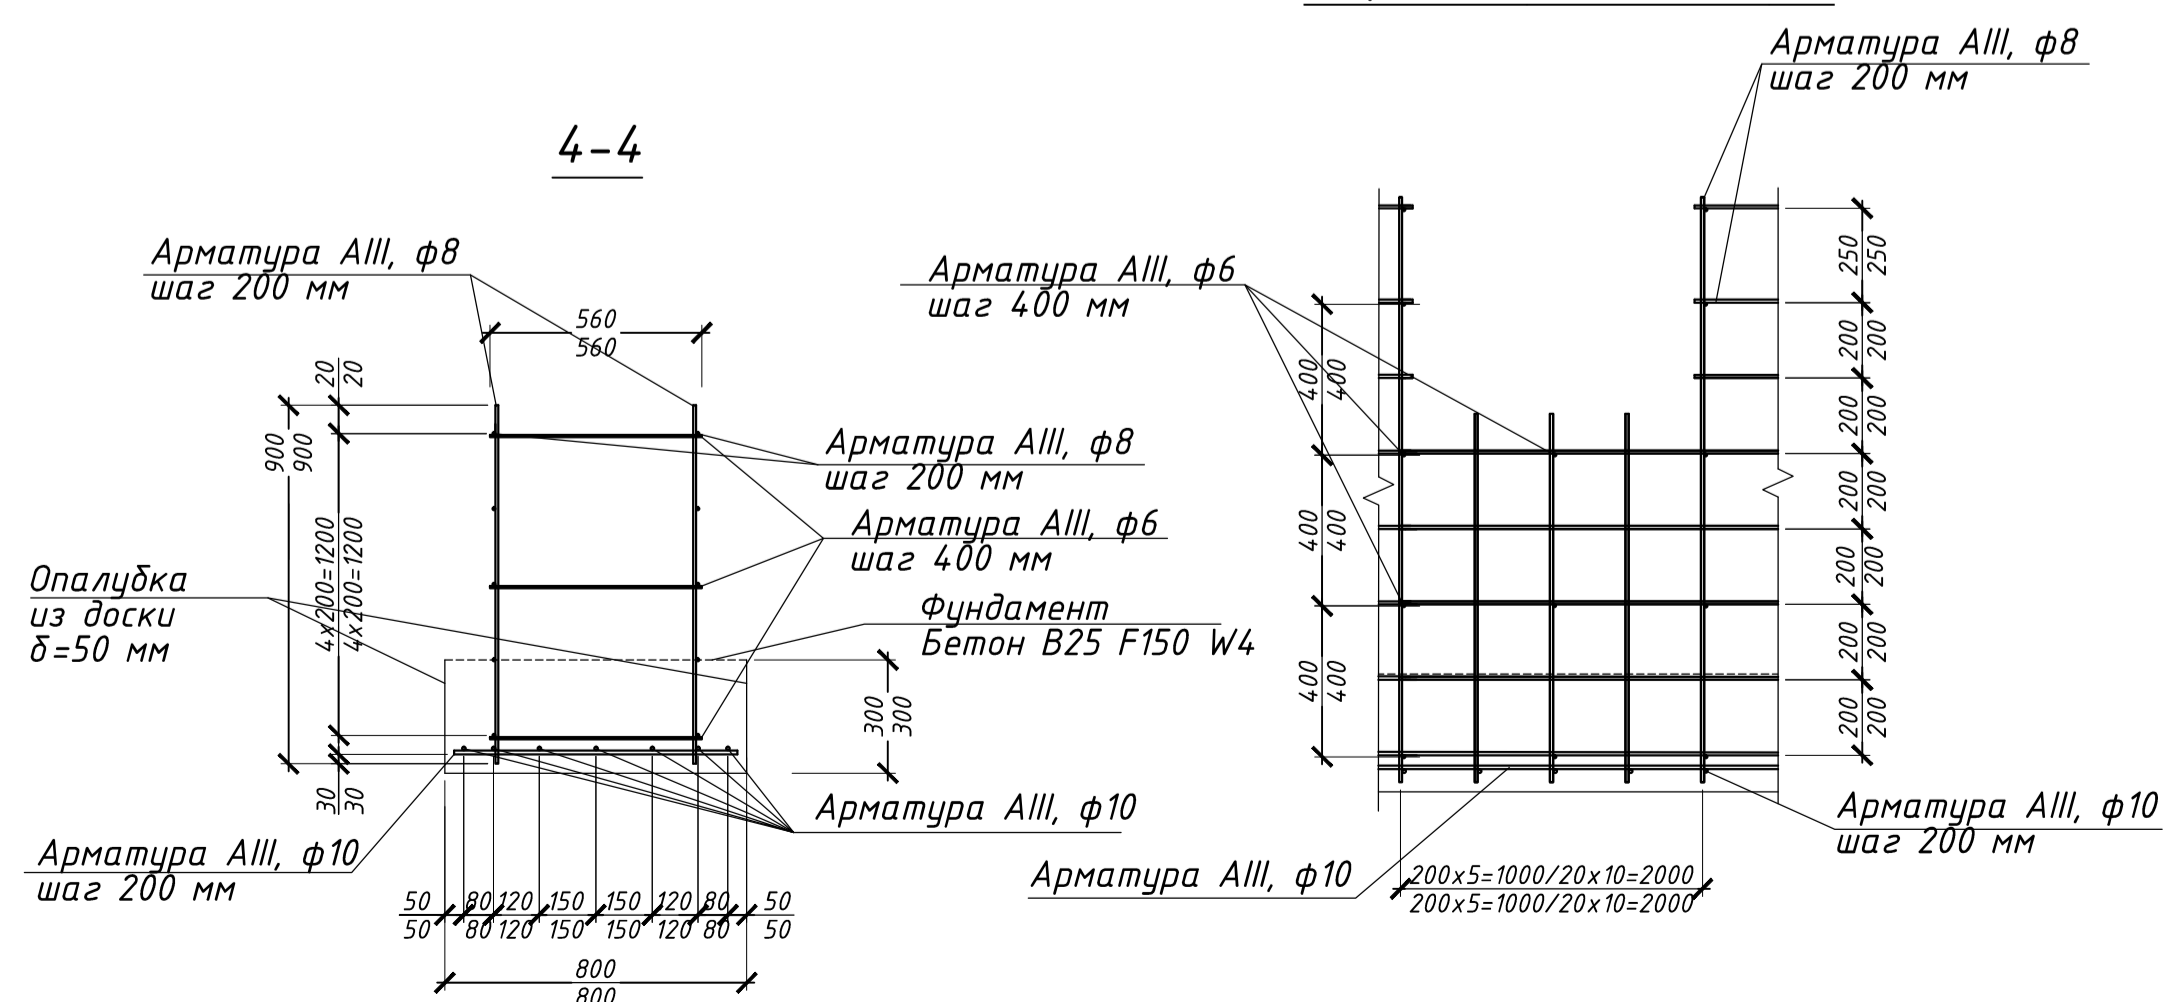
4-4

Арматура AIII, ф8
шаг 200 мм

560
560

20
20

900
900

4x200=1200
4x200=1200

Арматура AIII, ф8
шаг 200 мм

Арматура AIII, ф6
шаг 400 мм

Опалубка
из доски
δ=50 мм

Фундамент
Бетон В25 F150 W4

300
300

30
30

Арматура AIII, ф10

Арматура AIII, ф10
шаг 200 мм

50 80 120 150 150 120 80 50
50 80 120 150 150 120 80 50

800
800

Арматура AIII, ф8
шаг 200 мм

Арматура AIII, ф6
шаг 400 мм

400
400
400
400
400
400

250
250
200
200
200
200
200
200
200
200
200
200
200
200

Арматура AIII, ф10
шаг 200 мм

Арматура AIII, ф10

200x5=1000/20x10=2000
200x5=1000/20x10=2000